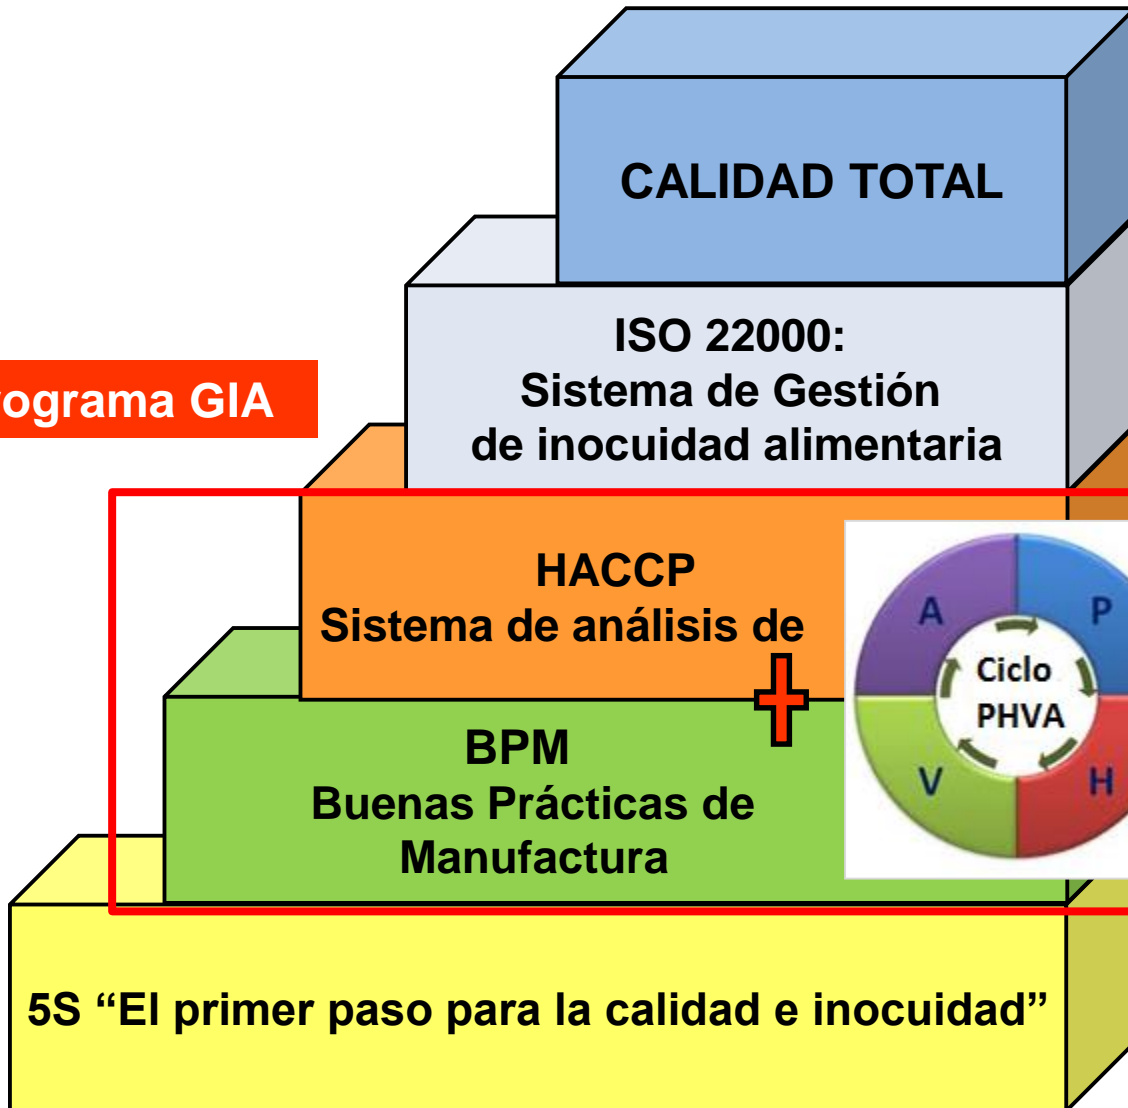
CALIDAD TOTAL

ISO 22000:
Sistema de Gestión
de inocuidad alimentaria

ograma GIA

HACCP
Sistema de análisis de

A
P
Ciclo
PHVA
V
H

BPM
Buenas Prácticas de
Manufactura

5S "El primer paso para la calidad e inocuidad"